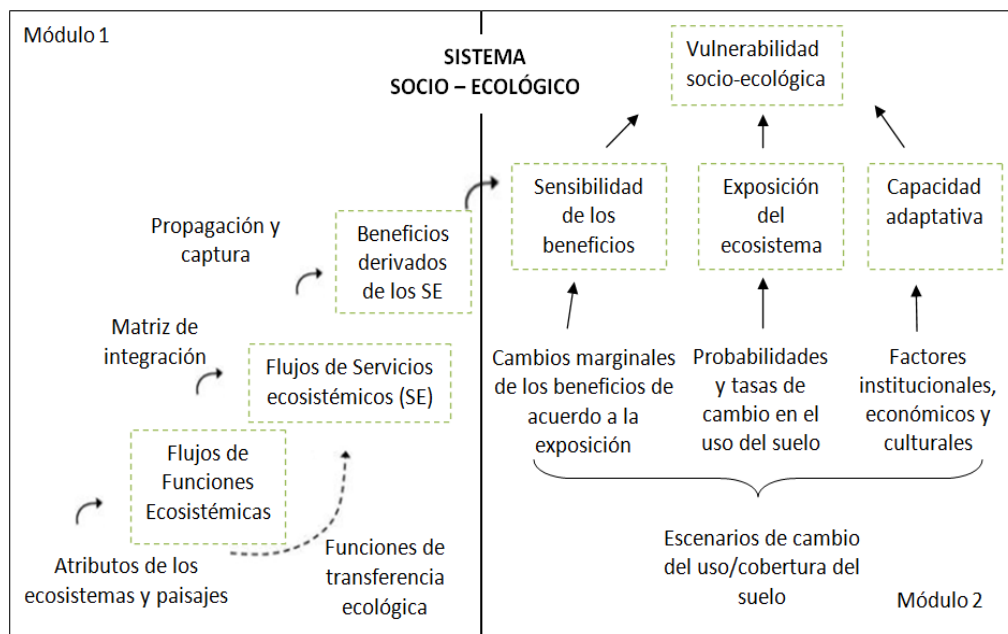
Módulo 1

SISTEMA
SOCIO – ECOLÓGICO

Vulnerabilidad socio-ecológica

Sensibilidad de los beneficios

Exposición del ecosistema

Capacidad adaptativa

Propagación y captura

Beneficios derivados de los SE

Matriz de integración

Flujos de Servicios ecosistémicos (SE)

Flujos de Funciones Ecosistémicas

Atributos de los ecosistemas y paisajes

Funciones de transferencia ecológica

Cambios marginales de los beneficios de acuerdo a la exposición

Probabilidades y tasas de cambio en el uso del suelo

Factores institucionales, económicos y culturales

Escenarios de cambio del uso/cobertura del suelo

Módulo 2